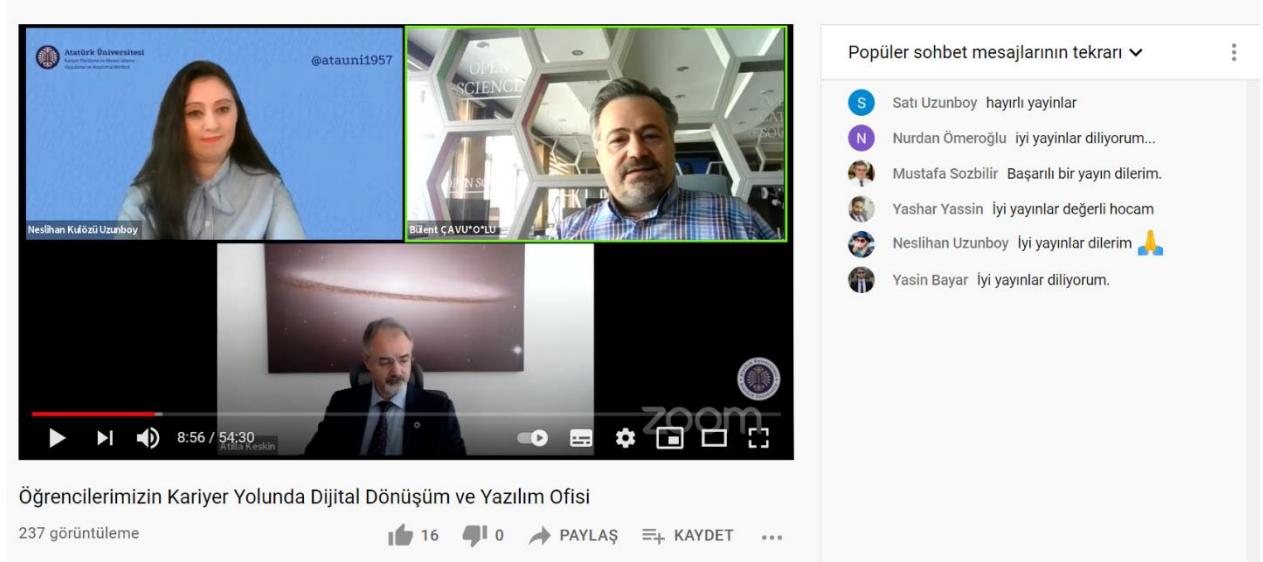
Atatürk Üniversitesi
@atauni1957
Neslihan Kulözü Uzunboy
OPEN SCIENCE
Bülent ÇAVU*O*LU
Atilla Keskin
zoom
8:56 / 54:30

Öğrencilerimizin Kariyer Yolunda Dijital Dönüşüm ve Yazılım Ofisi
237 görüntüleme
16 0 PAYLAŞ KAYDET ...

Popüler sohbet mesajlarının tekrarı
S Satı Uzunboy hayırlı yayinlar
N Nurdan Ömeroğlu iyi yayınlar diliyorum...
Mustafa Sozbilir Başarılı bir yayın dilerim.
Yashar Yassin İyi yayınlar değerli hocam
Neslihan Uzunboy İyi yayınlar dilerim 🙏
Yasin Bayar İyi yayınlar diliyorum.